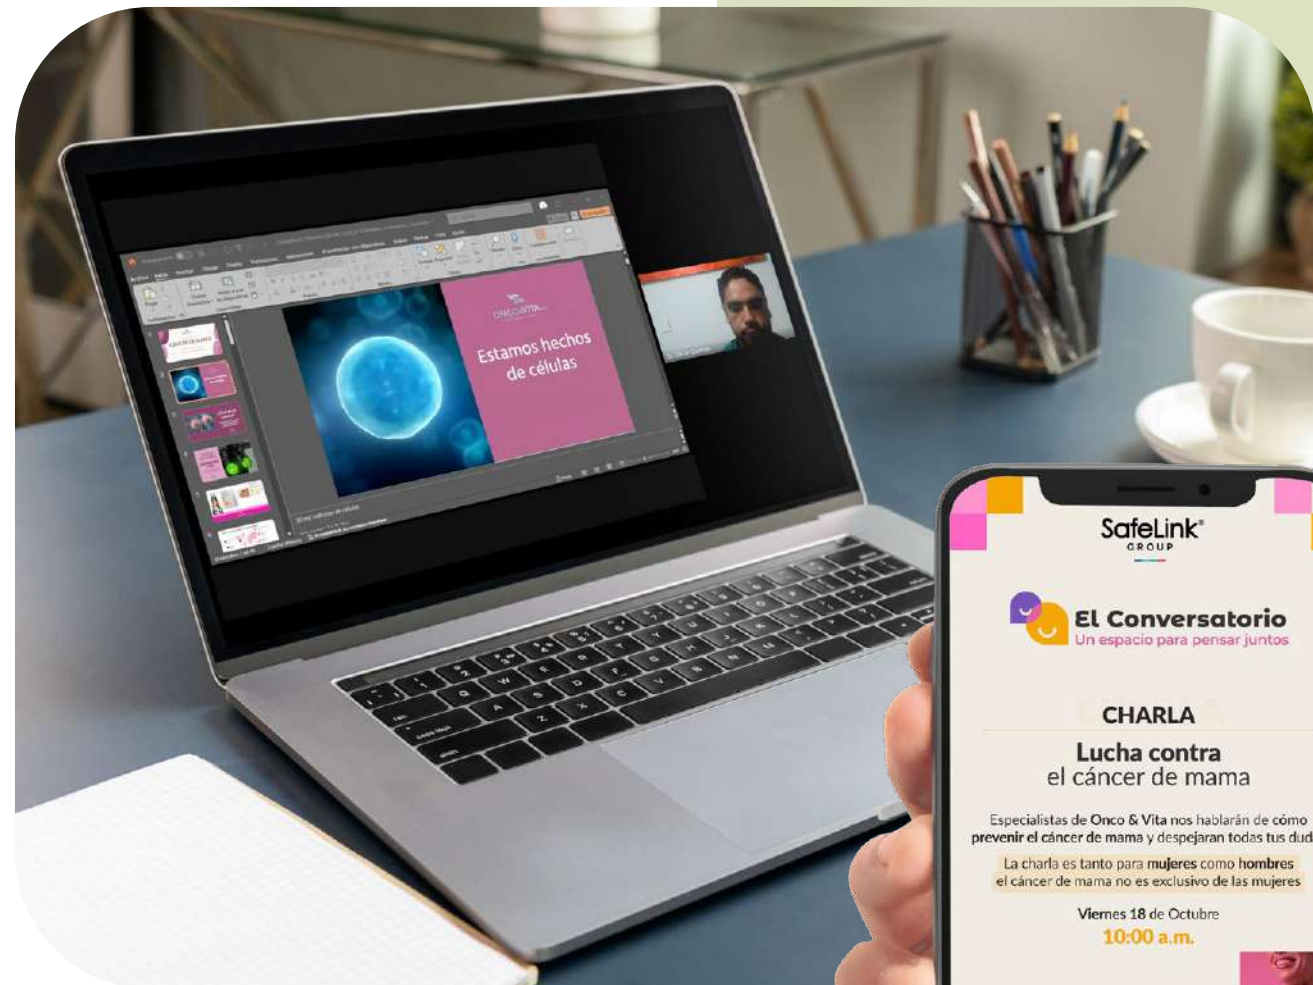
Estamos hechos de células

SafeLink® GROUP

El Conversatorio
Un espacio para pensar juntos

CHARLA

Lucha contra
el cáncer de mama

Especialistas de Onco & Vita nos hablarán de cómo prevenir el cáncer de mama y despejaran todas tus dud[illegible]

La charla es tanto para mujeres como hombres el cáncer de mama no es exclusivo de las mujeres

Viernes 18 de Octubre
10:00 a.m.